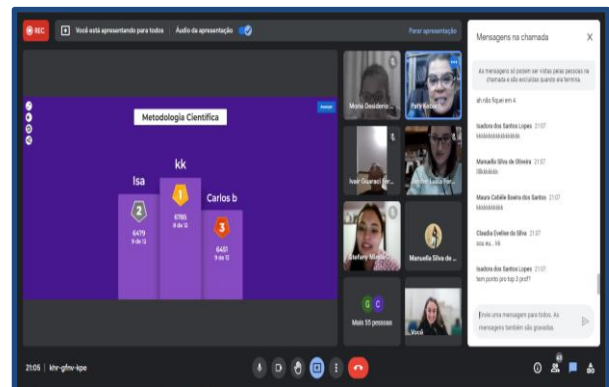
REC

Você está apresentando para todos

Áudio da apresentação

Parar apresentação

Avançar

Metodologia Científica

kk

Isa

Carlos b

2

1

3

6479
9 de 13

6785
8 de 13

6451
9 de 13

Maria Desidério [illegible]

Paty Kadora

Ivair Gujaraci Fer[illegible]

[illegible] Lucia Fer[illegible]

Stefany Mello

Manuella Silva de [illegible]

Mais 55 pessoas

Você

Mensagens na chamada

As mensagens só podem ser vistas pelas pessoas na chamada e são excluídas quando ela termina.

ah não fiquei em 4

Isadora dos Santos Lopes 21:07
kkkkkkkkkkkkkk

Manuella Silva de Oliveira 21:07
SIkkkkkk

Maura Cebéle Boeira dos Santos 21:07
kkkkkkkkk

Claudia Eveline da Silva 21:07
sou eu... Ve

Isadora dos Santos Lopes 21:07
tem ponto pro top 3 prof?

Envie uma mensagem para todos. As mensagens também são gravadas.

21:05 | khr-gfnv-kpe